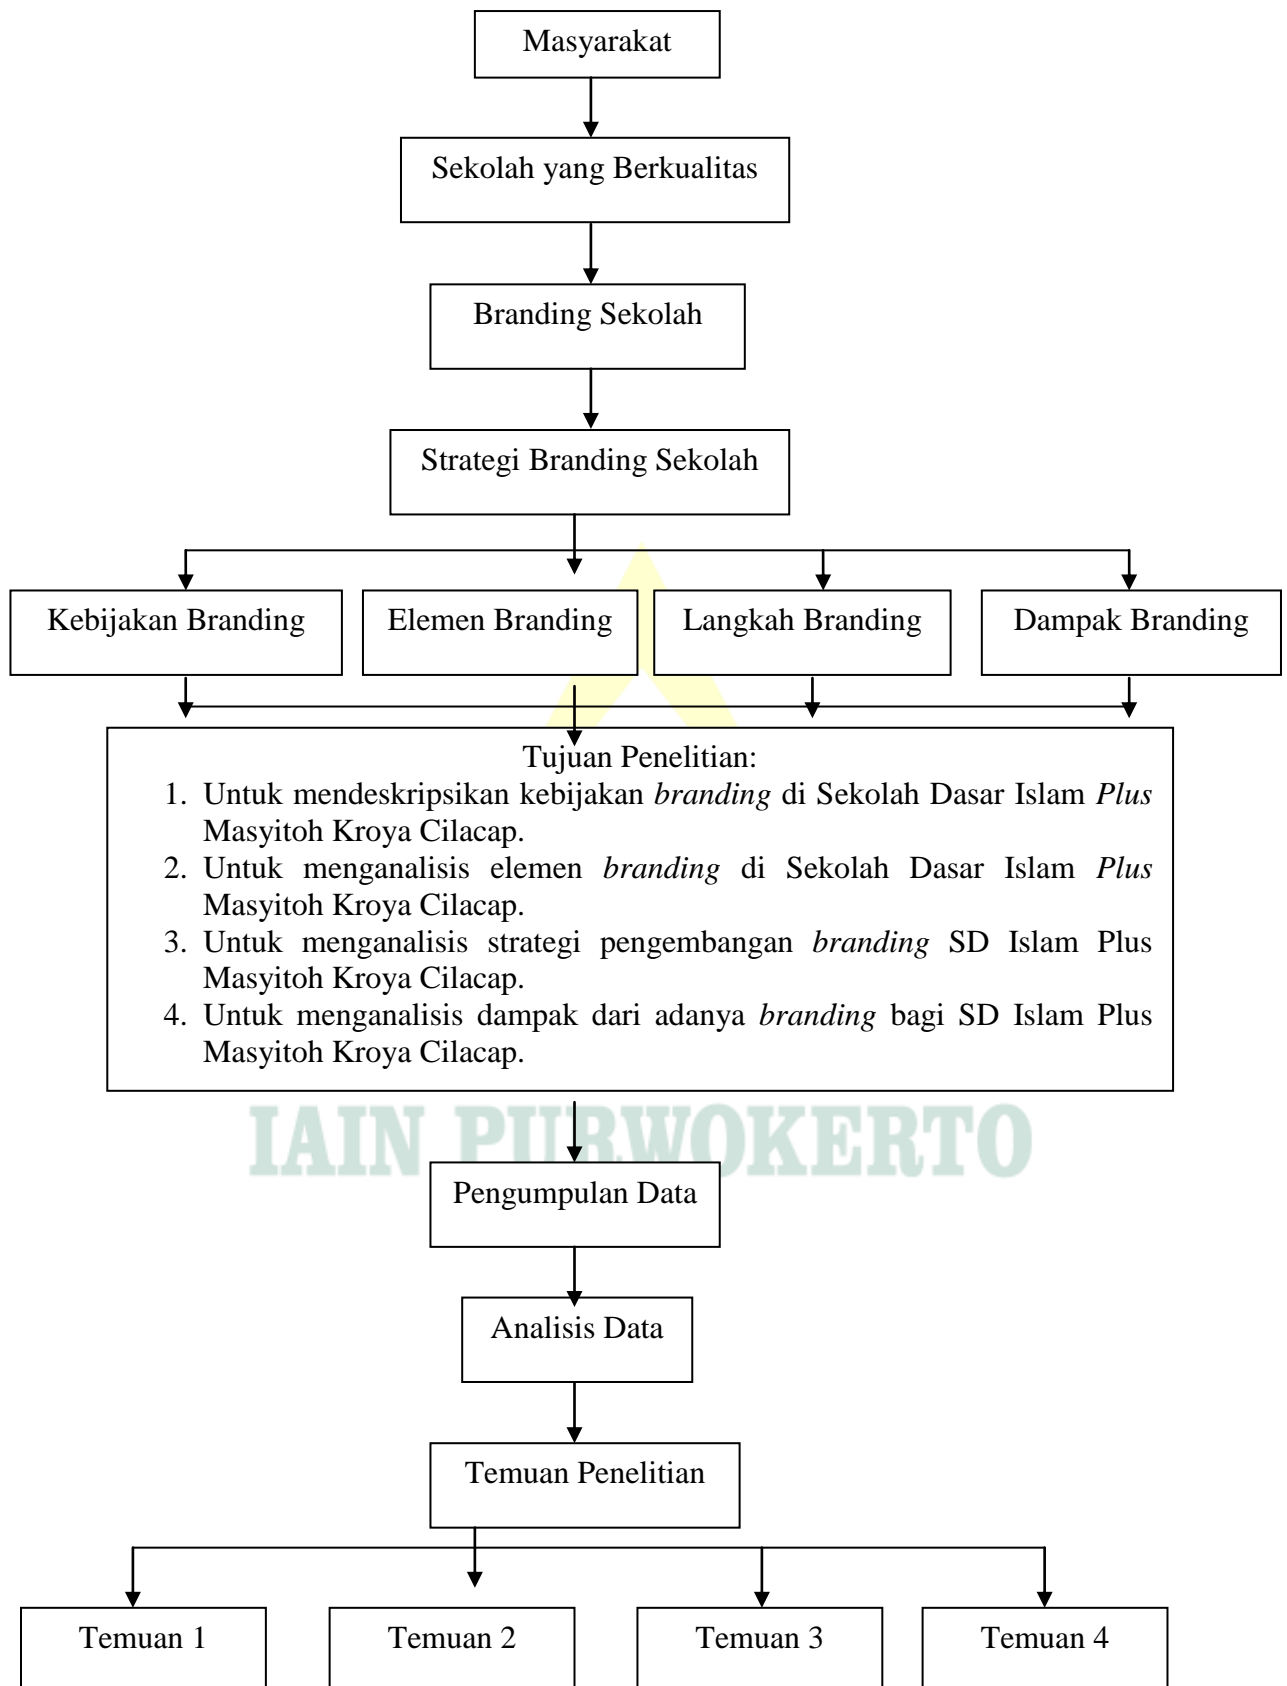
Masyarakat

Sekolah yang Berkualitas

Branding Sekolah

Strategi Branding Sekolah

Kebijakan Branding

Elemen Branding

Langkah Branding

Dampak Branding

Tujuan Penelitian:
1. Untuk mendeskripsikan kebijakan *branding* di Sekolah Dasar Islam *Plus* Masyitoh Kroya Cilacap.
2. Untuk menganalisis elemen *branding* di Sekolah Dasar Islam *Plus* Masyitoh Kroya Cilacap.
3. Untuk menganalisis strategi pengembangan *branding* SD Islam Plus Masyitoh Kroya Cilacap.
4. Untuk menganalisis dampak dari adanya *branding* bagi SD Islam Plus Masyitoh Kroya Cilacap.

IAIN PURWOKERTO

Pengumpulan Data

Analisis Data

Temuan Penelitian

Temuan 1

Temuan 2

Temuan 3

Temuan 4